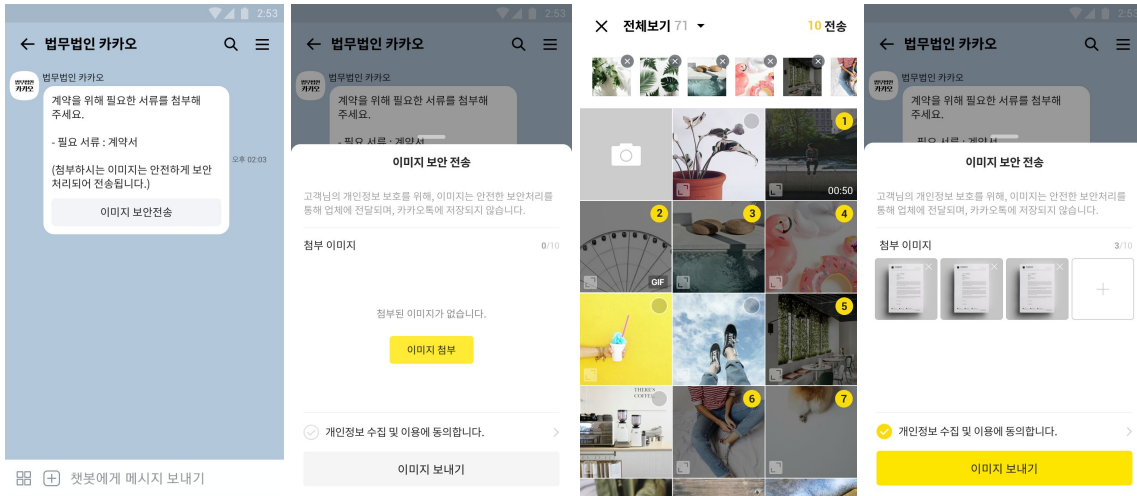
2:53
← 법무법인 카카오
법무법인 카카오
법무법인 카카오
계약을 위해 필요한 서류를 첨부해 주세요.

- 필요 서류 : 계약서

(첨부하시는 이미지는 안전하게 보안 처리되어 전송됩니다.)
오후 02:03
이미지 보안전송
챗봇에게 메시지 보내기

2:53
← 법무법인 카카오
법무법인 카카오
법무법인 카카오
계약을 위해 필요한 서류를 첨부해 주세요.
- 필요 서류 : 계약서
이미지 보안 전송
고객님의 개인정보 보호를 위해, 이미지는 안전한 보안처리를 통해 업체에 전달되며, 카카오톡에 저장되지 않습니다.
첨부 이미지
0/10
첨부된 이미지가 없습니다.
이미지 첨부
개인정보 수집 및 이용에 동의합니다.
이미지 보내기

✕ 전체보기 71
10 전송
1
00:50
2
GIF
3
4
5
THERE'S COFFEE
6
7

2:53
← 법무법인 카카오
법무법인 카카오
법무법인 카카오
계약을 위해 필요한 서류를 첨부해 주세요.
- 필요 서류 : 계약서
이미지 보안 전송
고객님의 개인정보 보호를 위해, 이미지는 안전한 보안처리를 통해 업체에 전달되며, 카카오톡에 저장되지 않습니다.
첨부 이미지
3/10
+
개인정보 수집 및 이용에 동의합니다.
이미지 보내기